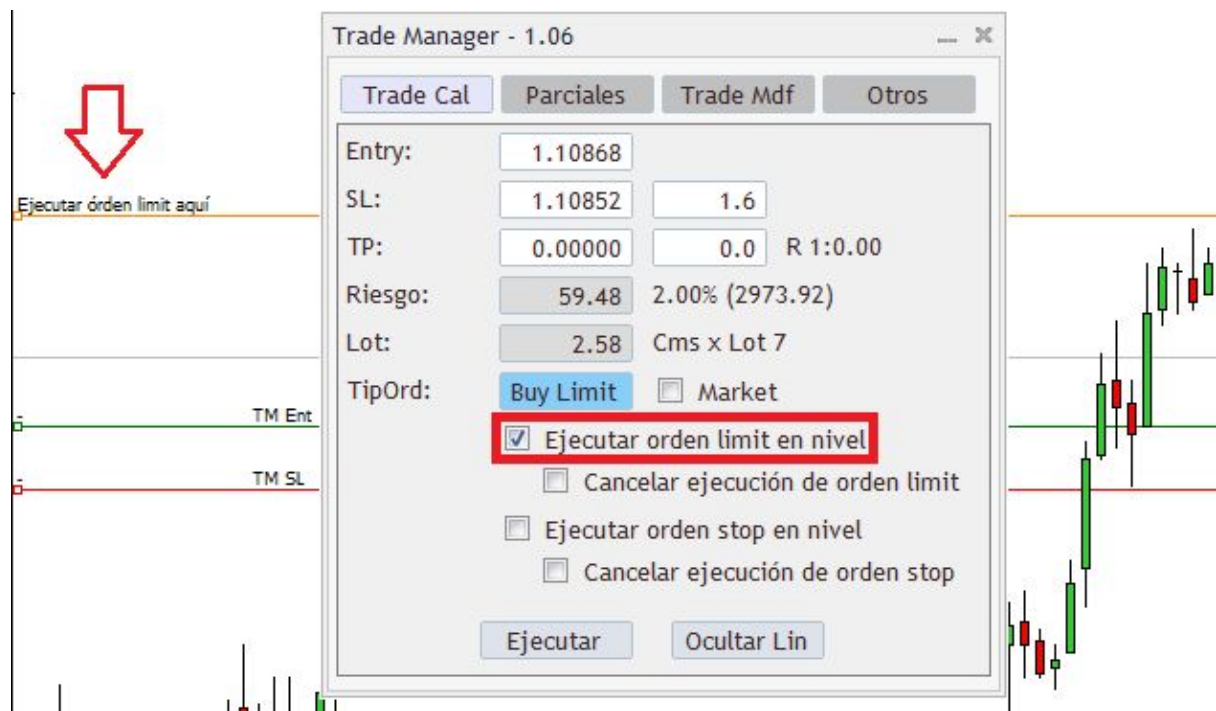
Ejecutar órden limit aquí

TM Ent

TM SL

Trade Manager - 1.06

Trade Cal | Parciales | Trade Mdf | Otros

Entry: 1.10868

SL: 1.10852 1.6

TP: 0.00000 0.0 R 1:0.00

Riesgo: 59.48 2.00% (2973.92)

Lot: 2.58 Cms x Lot 7

TipOrd: Buy Limit Market

Ejecutar orden limit en nivel

Cancelar ejecución de orden limit

Ejecutar orden stop en nivel

Cancelar ejecución de orden stop

Ejecutar Ocultar Lin